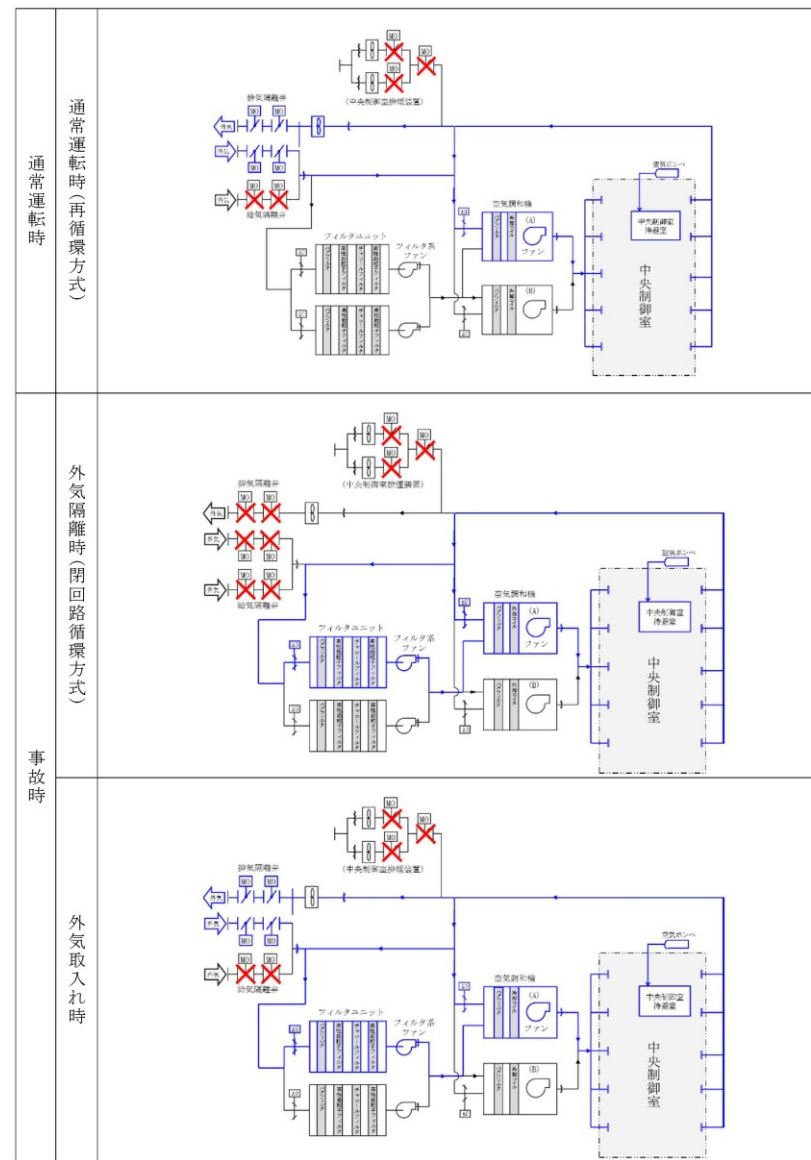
通常運転時

通常運転時(再循環方式)

MO
MO
MO
(中央制御室排気装置)
排気隔離弁
外気
外気
MO MO
外気
MO MO
給気隔離弁
空気ボンベ
中央制御室待避室
AO
空気調和機
(A)
ファン
フィルタユニット
フィルタ系ファン
AO
AO
(B)
AO
中央制御室

事故時

外気隔離時(閉回路循環方式)

MO
MO
MO
(中央制御室排気装置)
排気隔離弁
外気
MO MO
外気
MO MO
外気
MO MO
給気隔離弁
空気ボンベ
中央制御室待避室
AO
空気調和機
(A)
ファン
フィルタユニット
フィルタ系ファン
AO
AO
(B)
AO
中央制御室

外気取入れ時

MO
MO
MO
(中央制御室排気装置)
排気隔離弁
外気
MO MO
外気
MO MO
外気
MO MO
給気隔離弁
空気ボンベ
中央制御室待避室
AO
空気調和機
(A)
ファン
フィルタユニット
フィルタ系ファン
AO
AO
(B)
AO
中央制御室